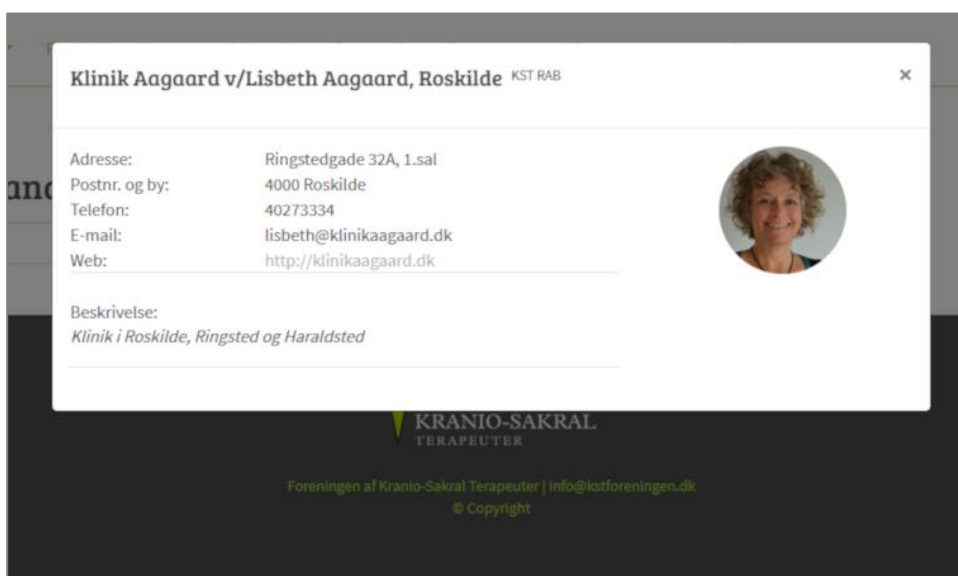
Klinik Aagaard v/Lisbeth Aagaard, Roskilde KST RAB

×

| | |
|---|---|
| Adresse: | Ringstedgade 32A, 1.sal |
| Postnr. og by: | 4000 Roskilde |
| Telefon: | 40273334 |
| E-mail: | lisbeth@klinikaagaard.dk |
| Web: | http://klinikaagaard.dk |

Beskrivelse:
*Klinik i Roskilde, Ringsted og Haraldsted*

anc

KRANIO-SAKRAL
TERAPEUTER

Foreningen af Kranio-Sakral Terapeuter | info@kstforeningen.dk
© Copyright